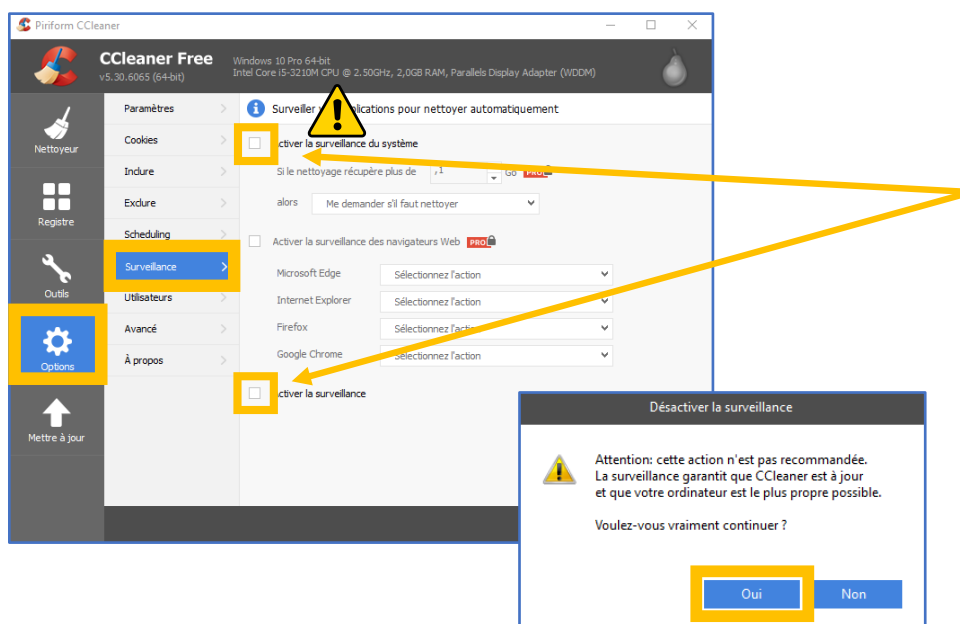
Piriform CCleaner

CCleaner Free
v5.30.6065 (64-bit)

Windows 10 Pro 64-bit
Intel Core i5-3210M CPU @ 2.50GHz, 2,0GB RAM, Parallels Display Adapter (WDDM)

Nettoyeur
Registre
Outils
Options
Mettre à jour

Paramètres
Cookies
Inclure
Exclure
Scheduling
Surveillance
Utilisateurs
Avancé
À propos

Surveiller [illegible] applications pour nettoyer automatiquement

Activer la surveillance du système

Si le nettoyage récupère plus de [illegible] Go PRO

alors Me demander s'il faut nettoyer

Activer la surveillance des navigateurs Web PRO

Microsoft Edge Sélectionnez l'action
Internet Explorer Sélectionnez l'action
Firefox Sélectionnez l'action
Google Chrome Sélectionnez l'action

Activer la surveillance

Désactiver la surveillance

Attention: cette action n'est pas recommandée.
La surveillance garantit que CCleaner est à jour
et que votre ordinateur est le plus propre possible.

Voulez-vous vraiment continuer ?

Oui
Non